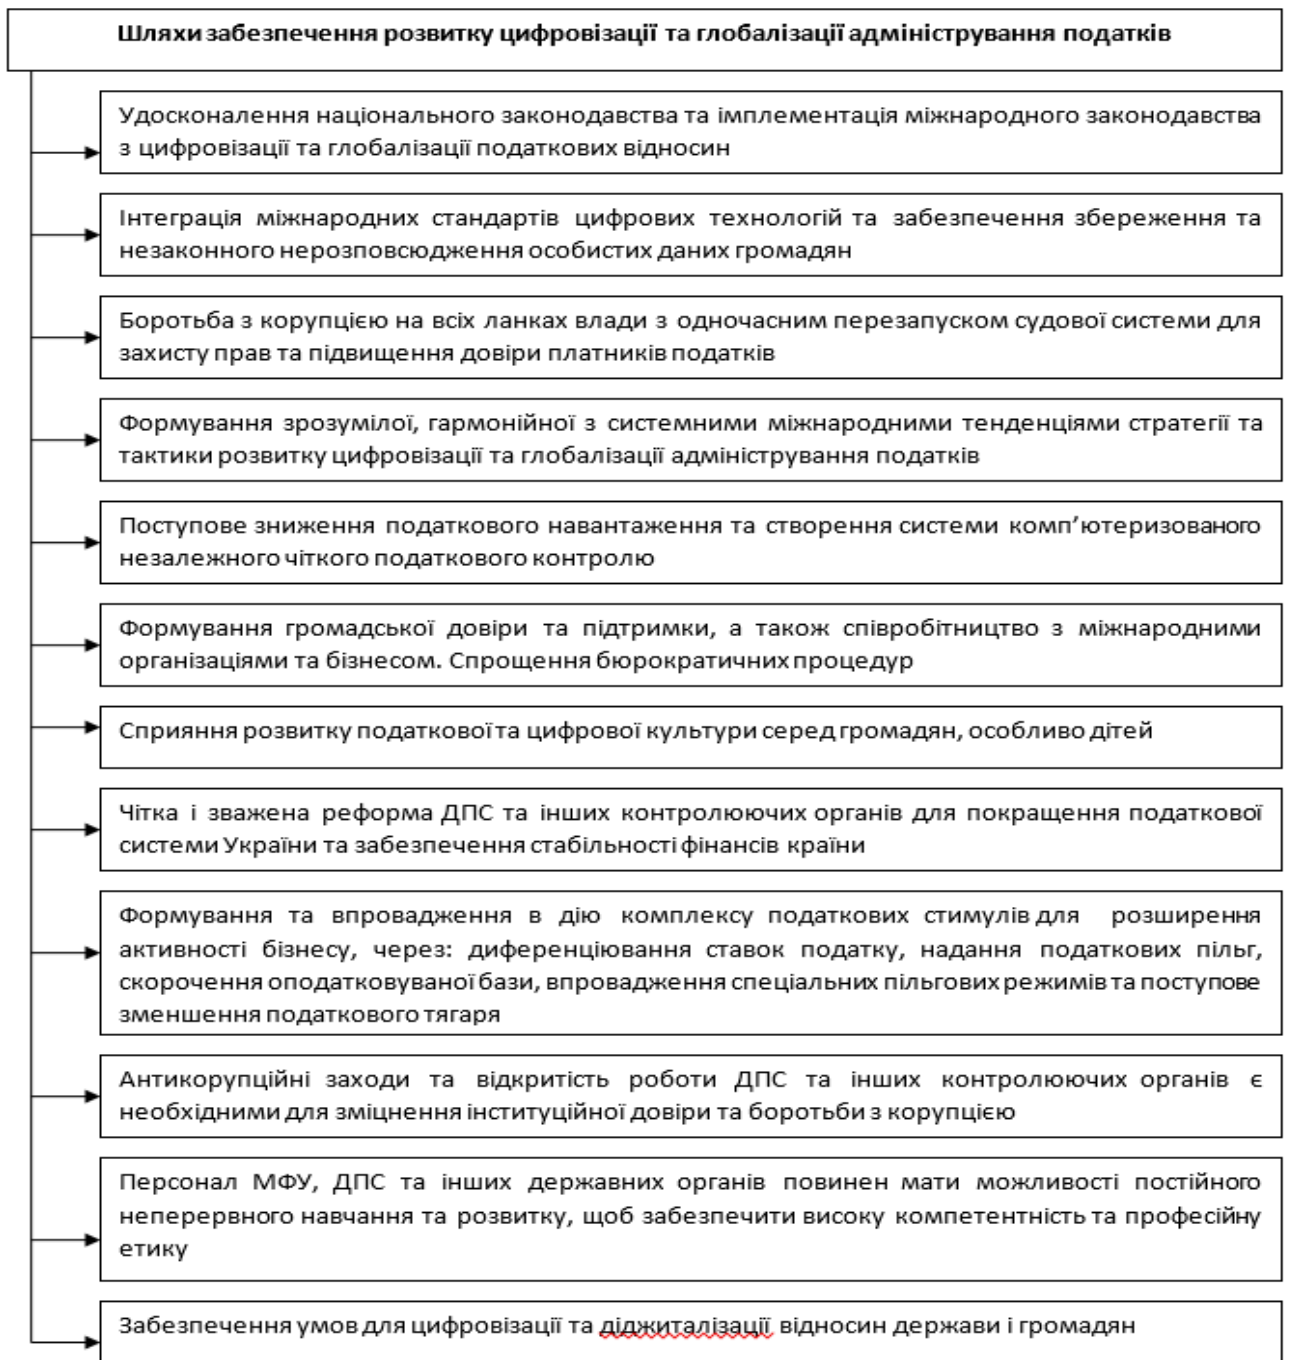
Шляхи забезпечення розвитку цифровізації та глобалізації адміністрування податків

Удосконалення національного законодавства та імплементація міжнародного законодавства з цифровізації та глобалізації податкових відносин

Інтеграція міжнародних стандартів цифрових технологій та забезпечення збереження та незаконного нерозповсюдження особистих даних громадян

Боротьба з корупцією на всіх ланках влади з одночасним перезапуском судової системи для захисту прав та підвищення довіри платників податків

Формування зрозумілої, гармонійної з системними міжнародними тенденціями стратегії та тактики розвитку цифровізації та глобалізації адміністрування податків

Поступове зниження податкового навантаження та створення системи комп'ютеризованого незалежного чіткого податкового контролю

Формування громадської довіри та підтримки, а також співробітництво з міжнародними організаціями та бізнесом. Спрощення бюрократичних процедур

Сприяння розвитку податкової та цифрової культури серед громадян, особливо дітей

Чітка і зважена реформа ДПС та інших контролюючих органів для покращення податкової системи України та забезпечення стабільності фінансів країни

Формування та впровадження в дію комплексу податкових стимулів для розширення активності бізнесу, через: диференціювання ставок податку, надання податкових пільг, скорочення оподатковуваної бази, впровадження спеціальних пільгових режимів та поступове зменшення податкового тягаря

Антикорупційні заходи та відкритість роботи ДПС та інших контролюючих органів є необхідними для зміцнення інституційної довіри та боротьби з корупцією

Персонал МФУ, ДПС та інших державних органів повинен мати можливості постійного неперервного навчання та розвитку, щоб забезпечити високу компетентність та професійну етику

Забезпечення умов для цифровізації та діджиталізації відносин держави і громадян